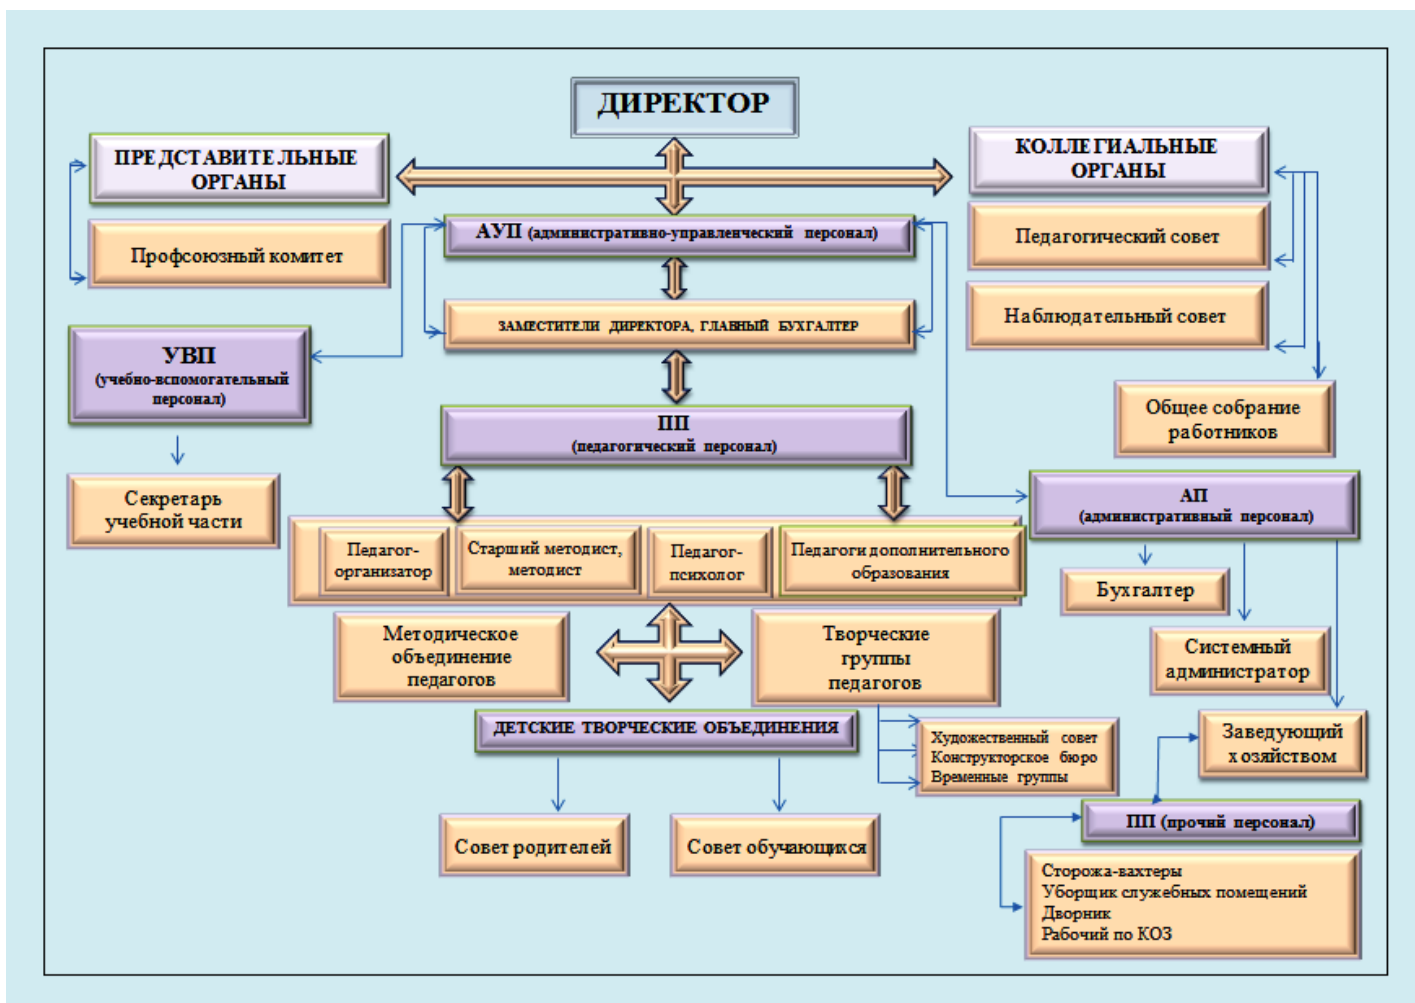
ДИРЕКТОР

ПРЕДСТАВИТЕЛЬНЫЕ ОРГАНЫ

Профсоюзный комитет

КОЛЛЕГИАЛЬНЫЕ ОРГАНЫ

Педагогический совет

Наблюдательный совет

Общее собрание работников

АУП (административно-управленческий персонал)

ЗАМЕСТИТЕЛИ ДИРЕКТОРА, ГЛАВНЫЙ БУХГАЛТЕР

УВП (учебно-вспомогательный персонал)

Секретарь учебной части

ПП (педагогический персонал)

Педагог-организатор

Старший методист, методист

Педагог-психолог

Педагоги дополнительного образования

АП (административный персонал)

Бухгалтер

Системный администратор

Заведующий хозяйством

Методическое объединение педагогов

Творческие группы педагогов

ДЕТСКИЕ ТВОРЧЕСКИЕ ОБЪЕДИНЕНИЯ

Художественный совет
Конструкторское бюро
Временные группы

Совет родителей

Совет обучающихся

ПП (прочий персонал)

Сторожа-вахтеры
Уборщик служебных помещений
Дворник
Рабочий по КОЗ